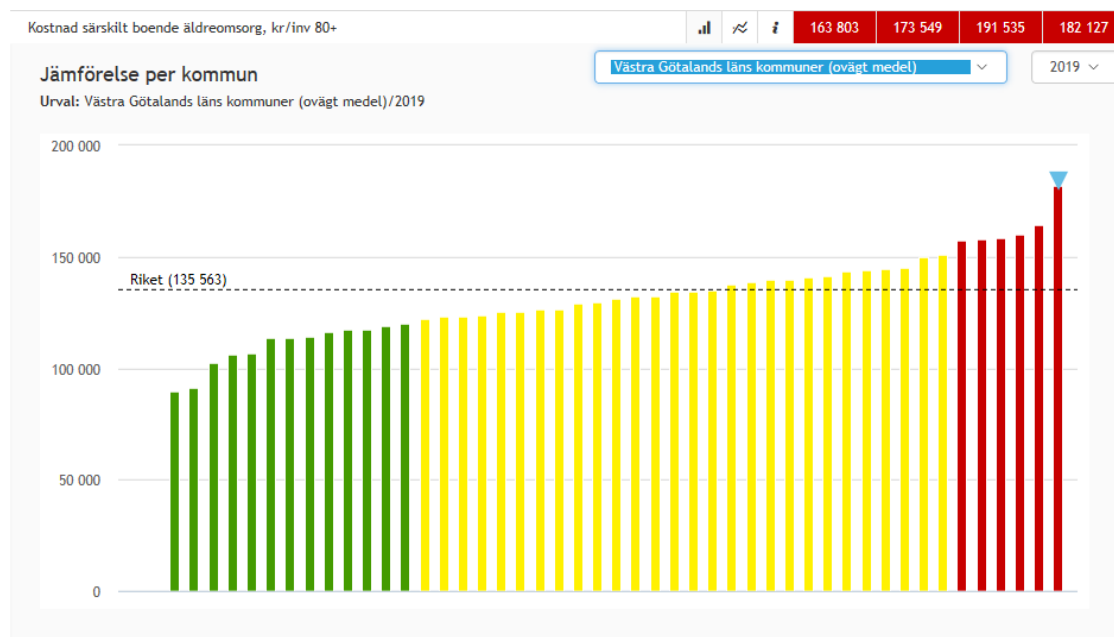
Kostnad särskilt boende äldreomsorg, kr/inv 80+

i

163 803

173 549

191 535

182 127

Jämförelse per kommun

Urval: Västra Götalands läns kommuner (ovägt medel)/2019

Västra Götalands läns kommuner (ovägt medel)

2019

200 000

150 000

Riket (135 563)

100 000

50 000

0